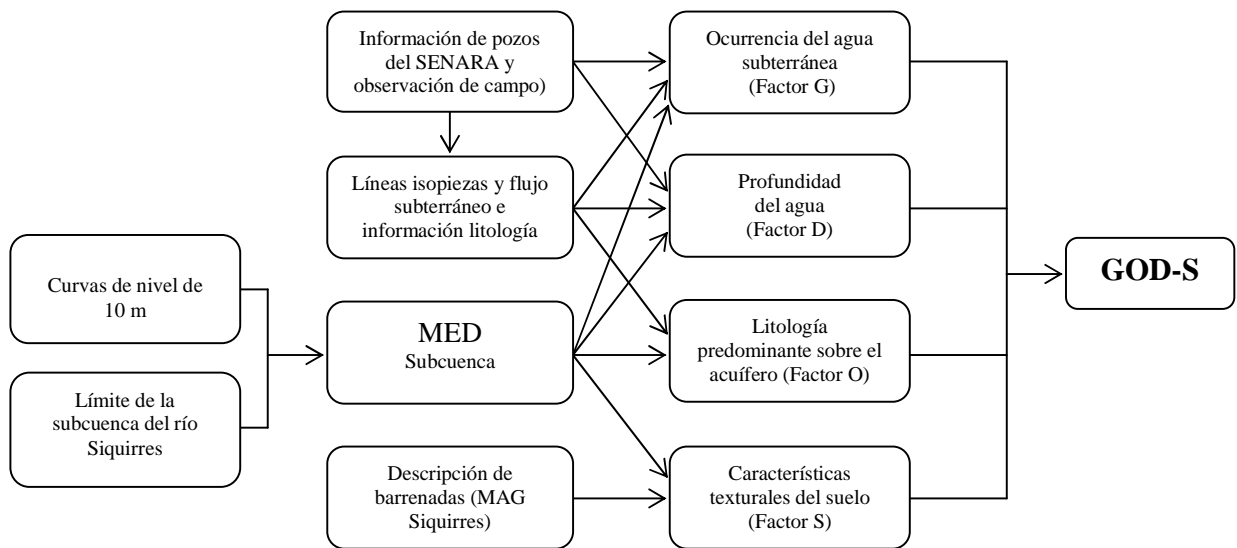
Curvas de nivel de 10 m

Límite de la subcuenca del río Siquirres

Información de pozos del SENARA y observación de campo)

Líneas isopiezas y flujo subterráneo e información litología

MED
Subcuenca

Descripción de barrenadas (MAG Siquirres)

Ocurrencia del agua subterránea (Factor G)

Profundidad del agua (Factor D)

Litología predominante sobre el acuífero (Factor O)

Características texturales del suelo (Factor S)

GOD-S